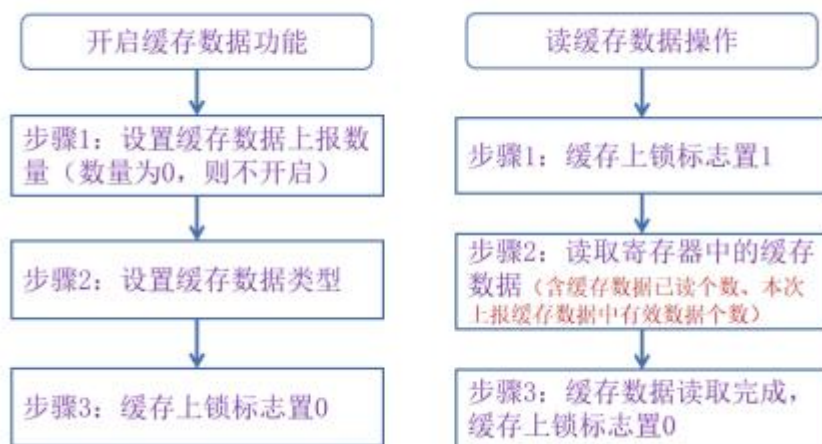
开启缓存数据功能

步骤1：设置缓存数据上报数量（数量为0，则不开启）

步骤2：设置缓存数据类型

步骤3：缓存上锁标志置0

读缓存数据操作

步骤1：缓存上锁标志置1

步骤2：读取寄存器中的缓存数据（含缓存数据已读个数、本次上报缓存数据中有效数据个数）

步骤3：缓存数据读取完成，缓存上锁标志置0